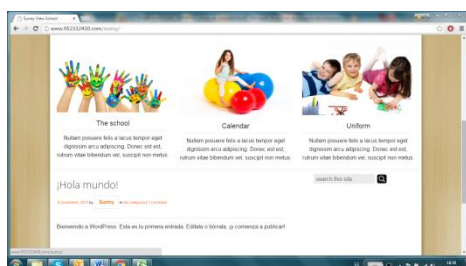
Sunny View School

www.952032400.com/sunny/

The school

Nullam posuere felis a lacus tempor eget dignissim arcu adipiscing. Donec est est, rutrum vitae bibendum vel, suscipit non metus.

Calendar

Nullam posuere felis a lacus tempor eget dignissim arcu adipiscing. Donec est est, rutrum vitae bibendum vel, suscipit non metus.

Uniform

Nullam posuere felis a lacus tempor eget dignissim arcu adipiscing. Donec est est, rutrum vitae bibendum vel, suscipit non metus.

¡Hola mundo!

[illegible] by Sunny in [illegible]

search this site

Bienvenido a WordPress. Esta es tu primera entrada. Edítala o bórrala, ¡y comienza a publicar!

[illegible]